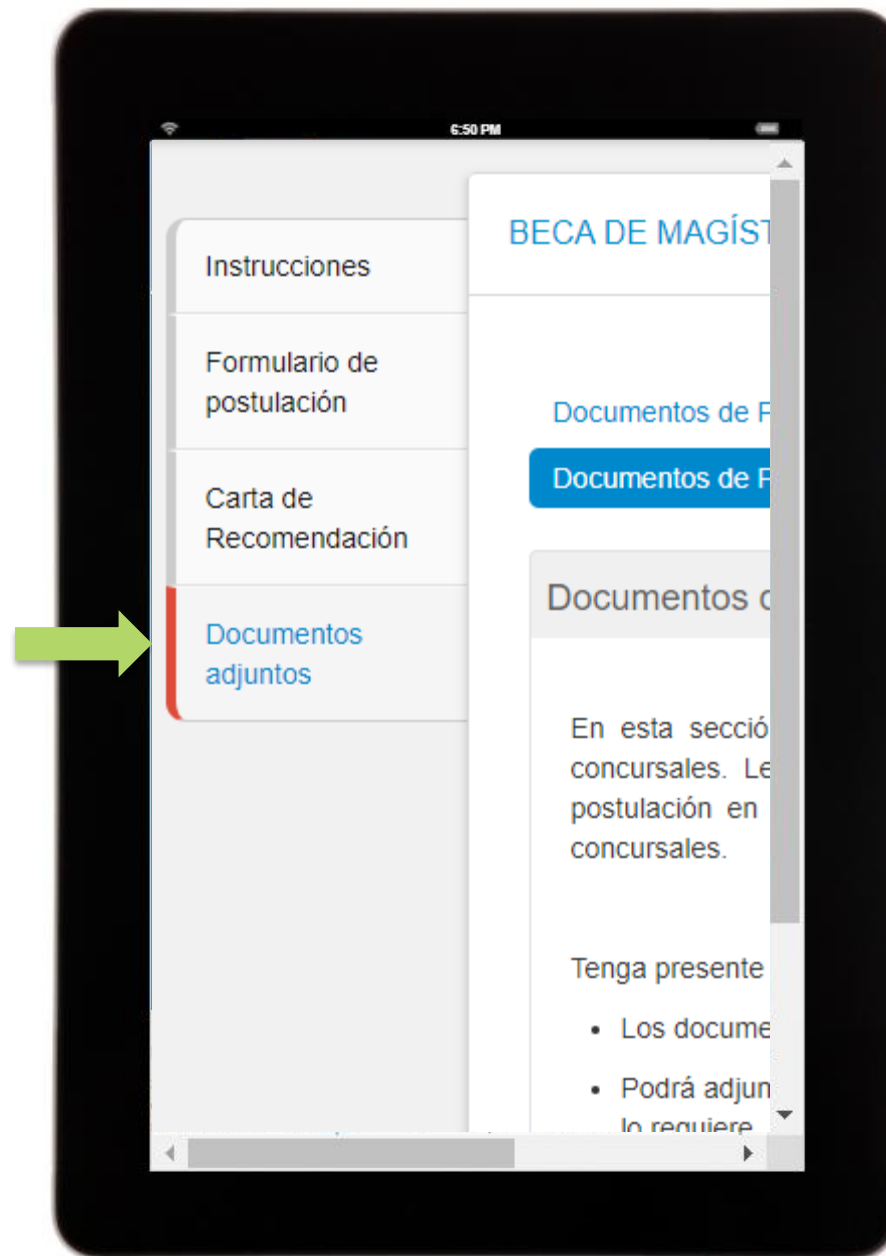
6:50 PM

Instrucciones

Formulario de postulación

Carta de Recomendación

Documentos adjuntos

BECA DE MAGÍST

Documentos de P

Documentos de P

Documentos d

En esta secció concursales. Le postulación en concursales.

Tenga presente

• Los docume

• Podrá adjun lo requiere